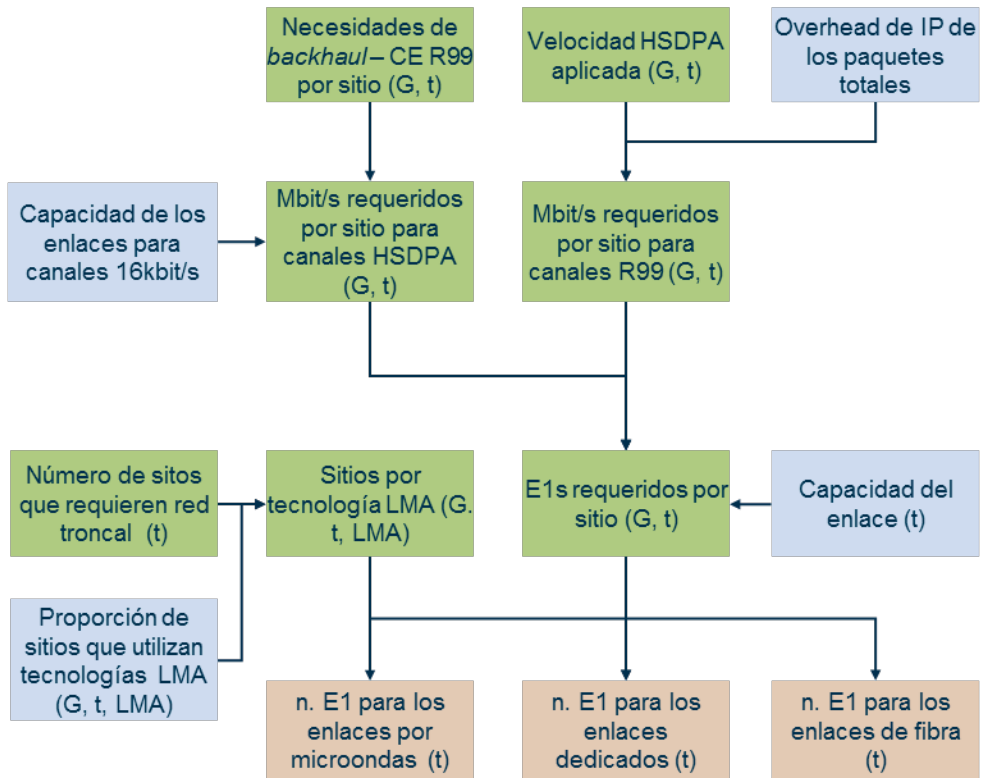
Necesidades de backhaul – CE R99 por sitio (G, t)

Velocidad HSDPA aplicada (G, t)

Overhead de IP de los paquetes totales

Capacidad de los enlaces para canales 16kbit/s

Mbit/s requeridos por sitio para canales HSDPA (G, t)

Mbit/s requeridos por sitio para canales R99 (G, t)

Número de sitos que requieren red troncal (t)

Sitios por tecnología LMA (G. t, LMA)

E1s requeridos por sitio (G, t)

Capacidad del enlace (t)

Proporción de sitios que utilizan tecnologías LMA (G, t, LMA)

n. E1 para los enlaces por microondas (t)

n. E1 para los enlaces dedicados (t)

n. E1 para los enlaces de fibra (t)